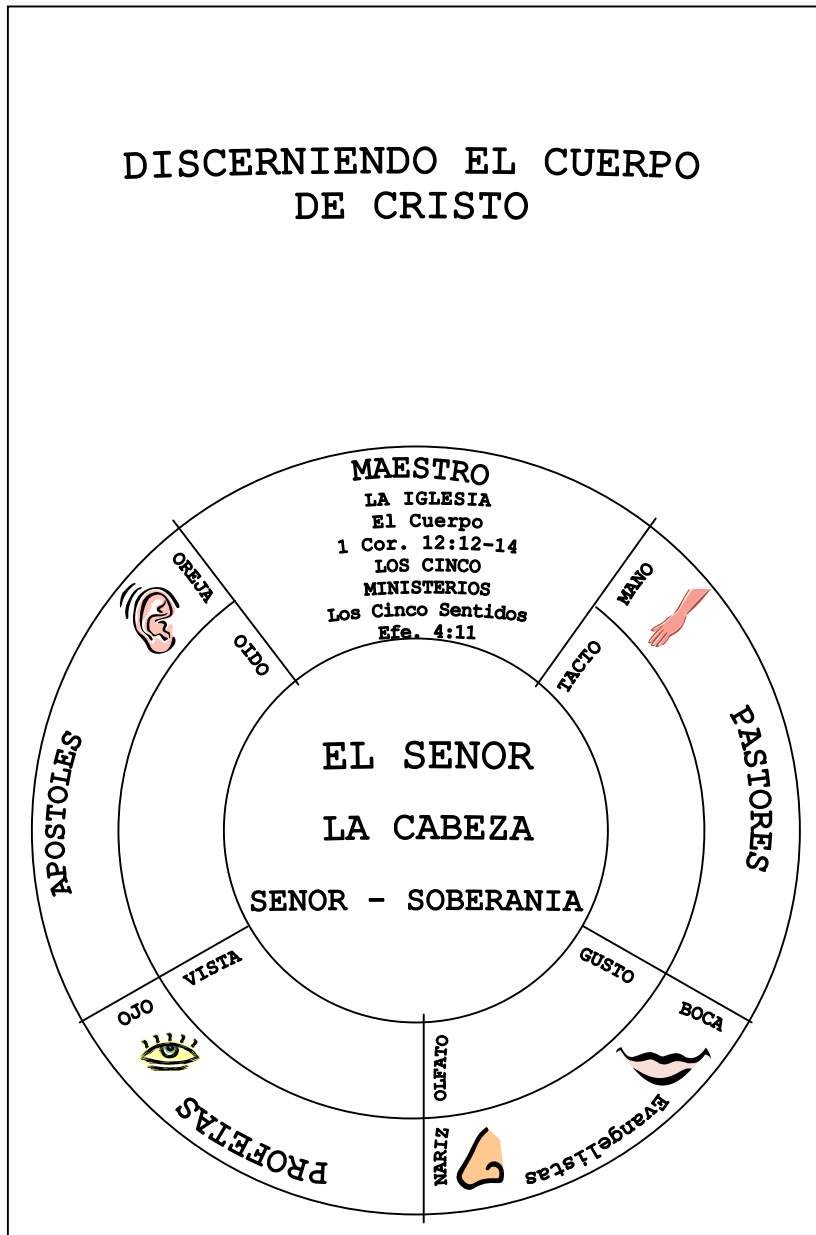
DISCERNIENDO EL CUERPO DE CRISTO

MAESTRO
LA IGLESIA
El Cuerpo
1 Cor. 12:12-14
LOS CINCO
MINISTERIOS
Los Cinco Sentidos
Efe. 4:11

OREJA
OIDO
MANO
TACTO
APOSTOLES
PASTORES

EL SENOR
LA CABEZA
SENOR - SOBERANIA

VISTA
OJO
GUSTO
BOCA
OLFATO
NARIZ
PROFETAS
Evangelistas